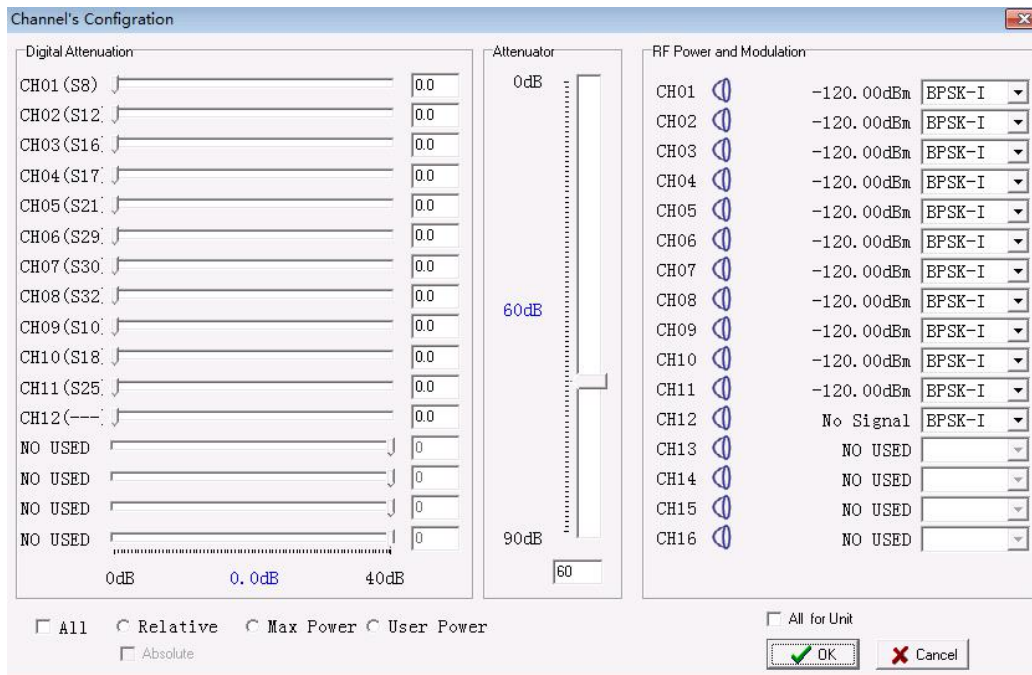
Channel's Configration

Digital Attenuation

| | |
|---|---|
| CH01(S8) | 0.0 |
| CH02(S12 | 0.0 |
| CH03(S16 | 0.0 |
| CH04(S17 | 0.0 |
| CH05(S21 | 0.0 |
| CH06(S29 | 0.0 |
| CH07(S30 | 0.0 |
| CH08(S32 | 0.0 |
| CH09(S10 | 0.0 |
| CH10(S18 | 0.0 |
| CH11(S25 | 0.0 |
| CH12(--- | 0.0 |
| NO USED | 0 |
| NO USED | 0 |
| NO USED | 0 |
| NO USED | 0 |

0dB 0.0dB 40dB

Attenuator

0dB

60dB

90dB

60

RF Power and Modulation

| | | |
|---|---|---|
| CH01 | -120.00dBm | BPSK-I |
| CH02 | -120.00dBm | BPSK-I |
| CH03 | -120.00dBm | BPSK-I |
| CH04 | -120.00dBm | BPSK-I |
| CH05 | -120.00dBm | BPSK-I |
| CH06 | -120.00dBm | BPSK-I |
| CH07 | -120.00dBm | BPSK-I |
| CH08 | -120.00dBm | BPSK-I |
| CH09 | -120.00dBm | BPSK-I |
| CH10 | -120.00dBm | BPSK-I |
| CH11 | -120.00dBm | BPSK-I |
| CH12 | No Signal | BPSK-I |
| CH13 | NO USED | |
| CH14 | NO USED | |
| CH15 | NO USED | |
| CH16 | NO USED | |

All Relative Max Power User Power

Absolute

All for Unit

OK Cancel